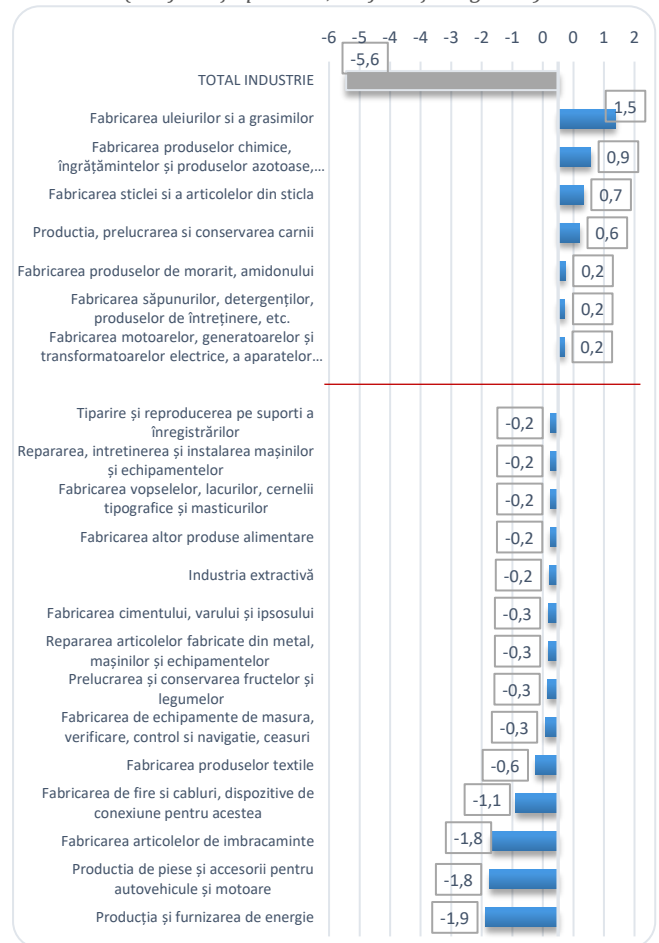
-6 -5 -4 -3 -2 -1 0 0 1 2

TOTAL INDUSTRIE -5,6

Fabricarea uleiurilor si a grasimilor 1,5

Fabricarea produselor chimice, îngrăţămintelor şi produselor azotoase,… 0,9

Fabricarea sticlei si a articolelor din sticla 0,7

Productia, prelucrarea si conservarea carnii 0,6

Fabricarea produselor de morarit, amidonului 0,2

Fabricarea săpunurilor, detergenţilor, produselor de întreţinere, etc. 0,2

Fabricarea motoarelor, generatoarelor şi transformatoarelor electrice, a aparatelor… 0,2

Tiparire şi reproducerea pe suporti a înregistrărilor -0,2

Repararea, intretinerea şi instalarea maşinilor şi echipamentelor -0,2

Fabricarea vopselelor, lacurilor, cernelii tipografice şi masticurilor -0,2

Fabricarea altor produse alimentare -0,2

Industria extractivă -0,2

Fabricarea cimentului, varului şi ipsosului -0,3

Repararea articolelor fabricate din metal, maşinilor şi echipamentelor -0,3

Prelucrarea şi conservarea fructelor şi legumelor -0,3

Fabricarea de echipamente de masura, verificare, control si navigatie, ceasuri -0,3

Fabricarea produselor textile -0,6

Fabricarea de fire si cabluri, dispozitive de conexiune pentru acestea -1,1

Fabricarea articolelor de imbracaminte -1,8

Productia de piese şi accesorii pentru autovehicule şi motoare -1,8

Producţia şi furnizarea de energie -1,9